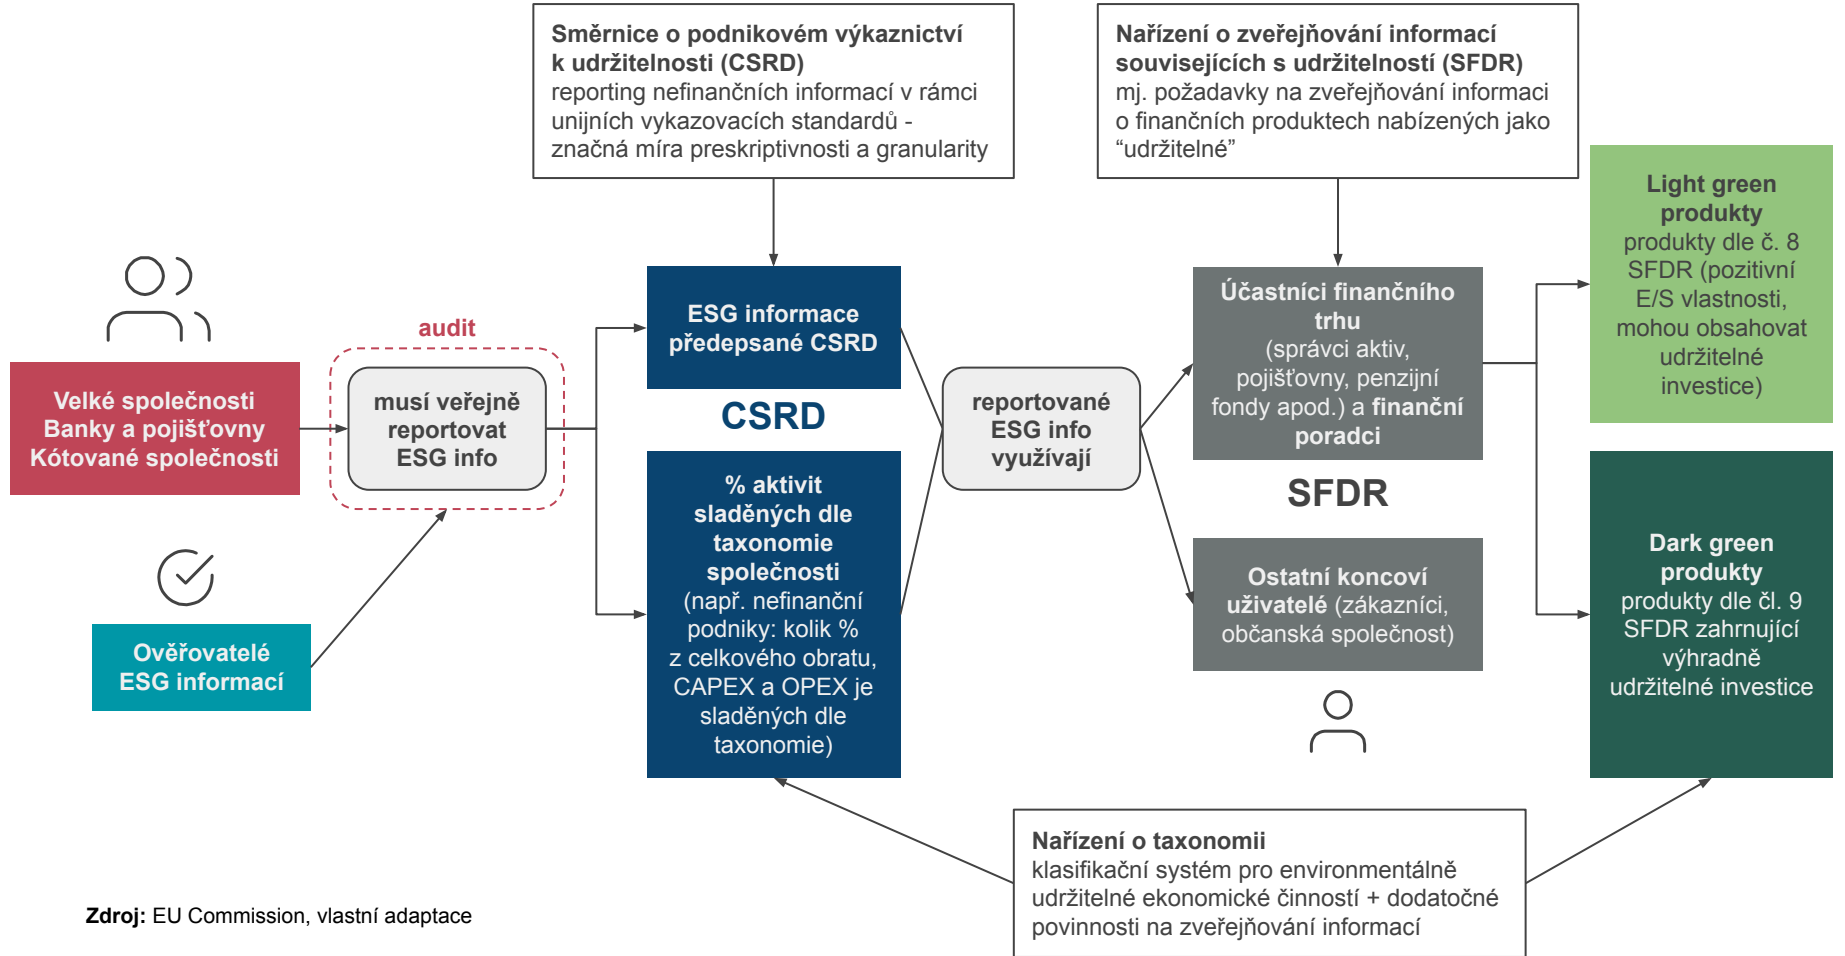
Směrnice o podnikovém výkaznictví k udržitelnosti (CSRD)
reporting nefinančních informací v rámci unijních vykazovacích standardů - značná míra preskriptivnosti a granularity

Nařízení o zveřejňování informací souvisejících s udržitelností (SFDR)
mj. požadavky na zveřejňování informací o finančních produktech nabízených jako “udržitelné”

Light green produkty
produkty dle č. 8 SFDR (pozitivní E/S vlastnosti, mohou obsahovat udržitelné investice)

audit

Velké společnosti
Banky a pojišťovny
Kótované společnosti

musí veřejně reportovat ESG info

ESG informace předepsané CSRD

CSRD

reportované ESG info využívají

Účastníci finančního trhu
(správci aktiv, pojišťovny, penzijní fondy apod.) a finanční poradci

SFDR

% aktivit sladěných dle taxonomie společnosti
(např. nefinanční podniky: kolik % z celkového obratu, CAPEX a OPEX je sladěných dle taxonomie)

Ostatní koncoví uživatelé (zákazníci, občanská společnost)

Dark green produkty
produkty dle čl. 9 SFDR zahrnující výhradně udržitelné investice

Ověřovatelé ESG informací

Nařízení o taxonomii
klasifikační systém pro environmentálně udržitelné ekonomické činnosti + dodatočné povinnosti na zveřejňování informací

Zdroj: EU Commission, vlastní adaptace